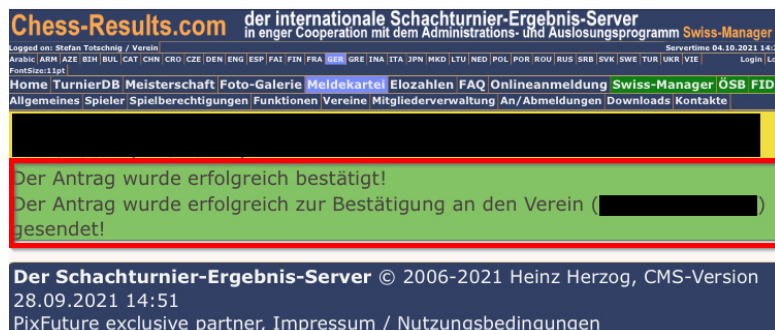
Chess-Results.com der internationale Schachturnier-Ergebnis-Server in enger Cooperation mit dem Administrations- und Auslosungsprogramm Swiss-Manager

Logged on: Stefan Totschnig / Verein

Servertime 04.10.2021 14:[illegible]

Arabic ARM AZE BIH BUL CAT CHN CRO CZE DEN ENG ESP FAI FIN FRA GER GRE INA ITA JPN MKD LTU NED POL POR ROU RUS SRB SVK SWE TUR UKR VIE

Login Lo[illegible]

FontSize:11pt

Home TurnierDB Meisterschaft Foto-Galerie Meldekartei Elozahlen FAQ Onlineanmeldung Swiss-Manager ÖSB FID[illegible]

Allgemeines Spieler Spielberechtigungen Funktionen Vereine Mitgliederverwaltung An/Abmeldungen Downloads Kontakte

Der Antrag wurde erfolgreich bestätigt!
Der Antrag wurde erfolgreich zur Bestätigung an den Verein ([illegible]) gesendet!

Der Schachturnier-Ergebnis-Server © 2006-2021 Heinz Herzog, CMS-Version 28.09.2021 14:51
PixFuture exclusive partner, Impressum / Nutzungsbedingungen